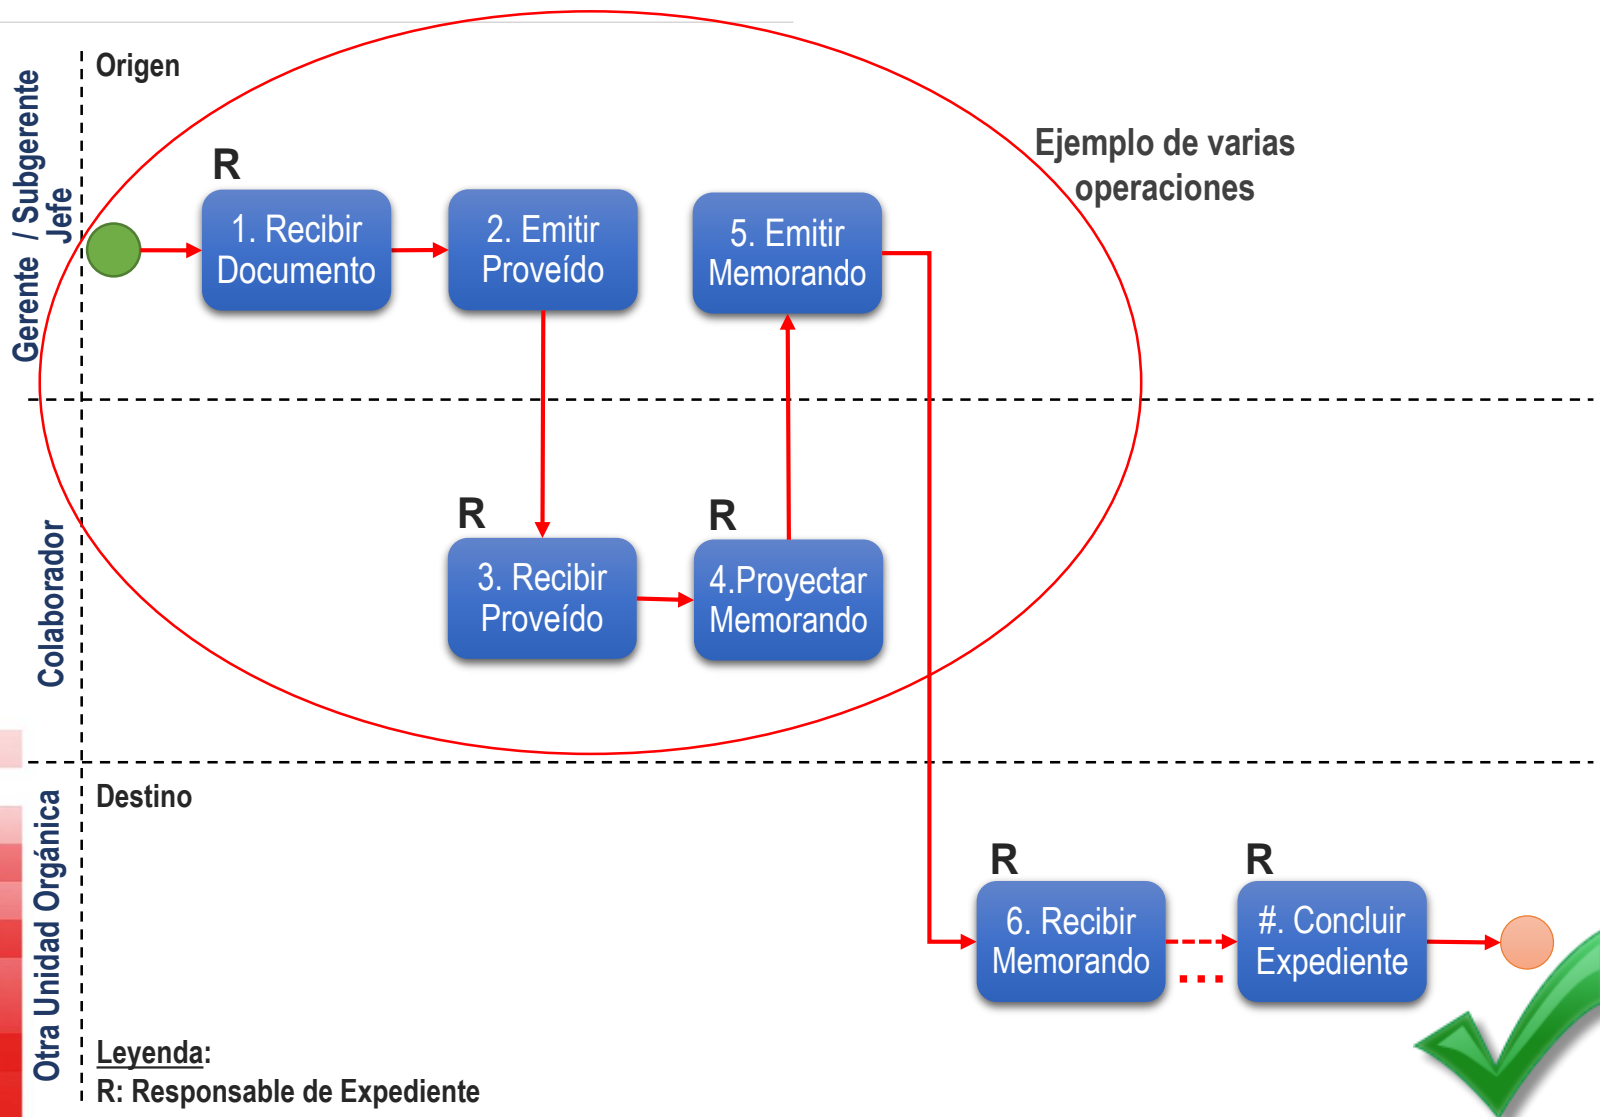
Gerente / Subgerente
Jefe

Origen

Ejemplo de varias operaciones

R
1. Recibir Documento

2. Emitir Proveído

5. Emitir Memorando

Colaborador

R
3. Recibir Proveído

R
4.Proyectar Memorando

Otra Unidad Orgánica

Destino

R
6. Recibir Memorando

...

R
#. Concluir Expediente

Leyenda:
R: Responsable de Expediente